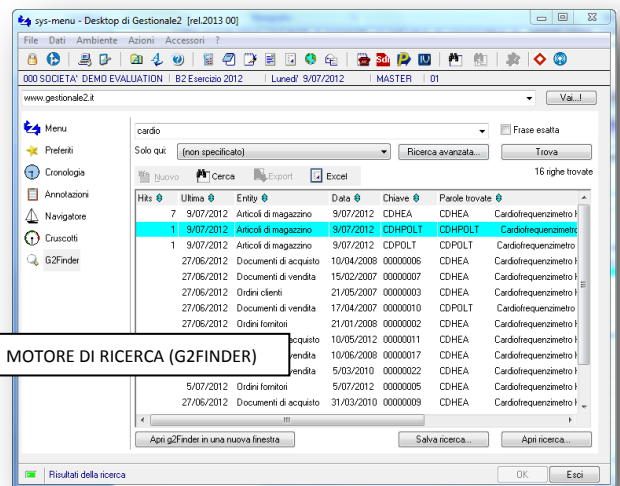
sys-menu - Desktop di Gestionale2 [rel.2013 00]

File Dati Ambiente Azioni Accessori ?

000 SOCIETA' DEMO EVALUATION | B2 Esercizio 2012 | Lunedi' 9/07/2012 | MASTER | 01

www.gestionale2.it

Vai...!

Menu

Preferiti

Cronologia

Annotazioni

Navigatore

Cruscotti

G2Finder

cardio

Frase esatta

Solo qui: (non specificato)

Ricerca avanzata...

Trova

Nuovo Cerca Export Excel

16 righe trovate

| Hits | Ultima | Entity | Data | Chiave | Parole trovate | |
|---|---|---|---|---|---|---|
| 7 | 9/07/2012 | Articoli di magazzino | 9/07/2012 | CDHEA | CDHEA | Cardiofrequenzimetro H |
| 1 | 9/07/2012 | Articoli di magazzino | 9/07/2012 | CDHPOLT | CDHPOLT | Cardiofrequenzimetro |
| 1 | 9/07/2012 | Articoli di magazzino | 9/07/2012 | CDPOLT | CDPOLT | Cardiofrequenzimetro |
| | 27/06/2012 | Documenti di acquisto | 10/04/2008 | 00000006 | CDHEA | Cardiofrequenzimetro H |
| | 27/06/2012 | Documenti di vendita | 15/02/2007 | 00000007 | CDHEA | Cardiofrequenzimetro H |
| | 27/06/2012 | Ordini clienti | 21/05/2007 | 00000003 | CDHEA | Cardiofrequenzimetro H |
| | 27/06/2012 | Documenti di vendita | 17/04/2007 | 00000010 | CDPOLT | Cardiofrequenzimetro |
| | 27/06/2012 | Ordini fornitori | 21/01/2008 | 00000002 | CDHEA | Cardiofrequenzimetro H |
| | | cquisto | 10/05/2012 | 00000011 | CDHEA | Cardiofrequenzimetro H |
| | | cquisto | 10/06/2008 | 00000017 | CDHEA | Cardiofrequenzimetro H |
| | | ndita | 5/03/2010 | 00000022 | CDHEA | Cardiofrequenzimetro H |
| | 5/07/2012 | Ordini fornitori | 5/07/2012 | 00000005 | CDHEA | Cardiofrequenzimetro H |
| | 27/06/2012 | Documenti di acquisto | 31/03/2010 | 00000009 | CDHEA | Cardiofrequenzimetro H |

MOTORE DI RICERCA (G2FINDER)

Apri g2Finder in una nuova finestra

Salva ricerca...

Apri ricerca...

Risultati della ricerca

OK

Esci